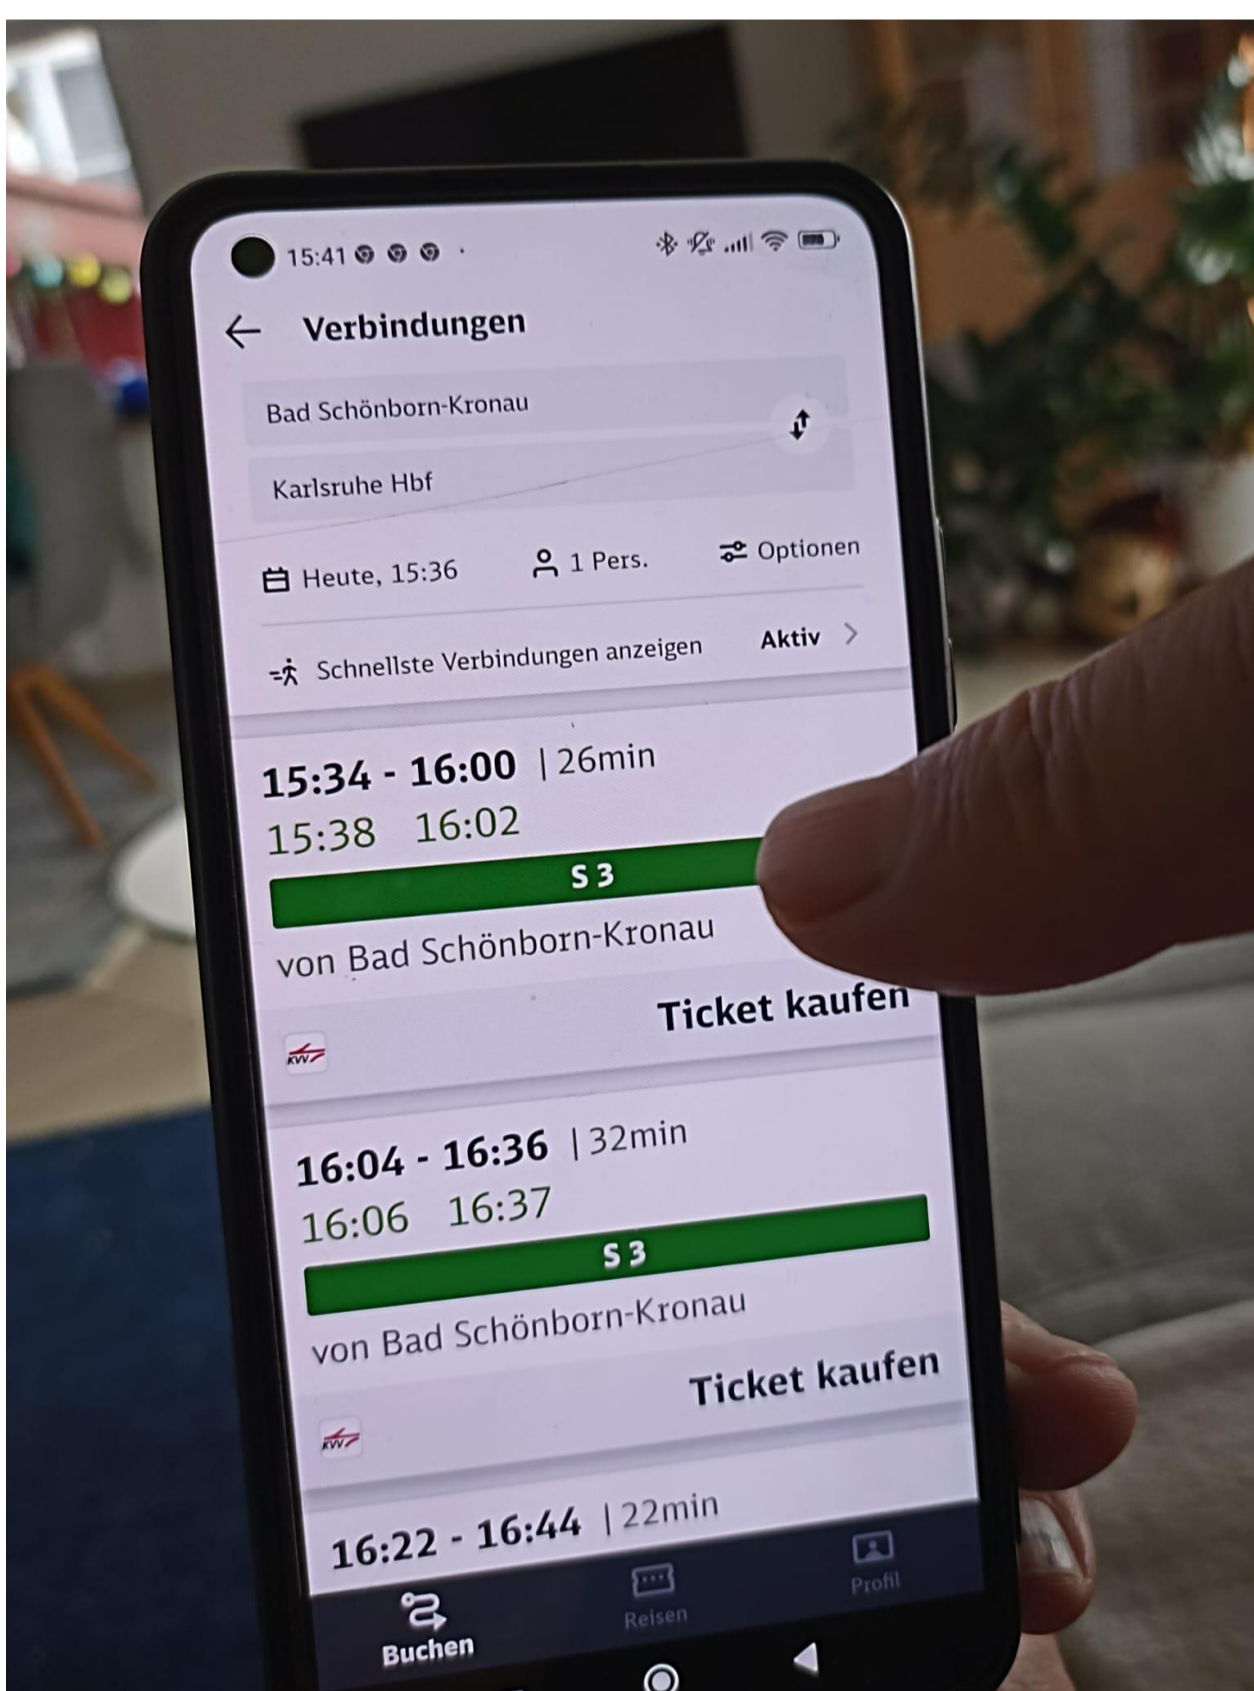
15:41

Verbindungen

Bad Schönborn-Kronau

Karlsruhe Hbf

Heute, 15:36 1 Pers. Optionen

Schnellste Verbindungen anzeigen Aktiv

15:34 - 16:00 | 26min
15:38 16:02
S 3
von Bad Schönborn-Kronau
Ticket kaufen
KVV

16:04 - 16:36 | 32min
16:06 16:37
S 3
von Bad Schönborn-Kronau
Ticket kaufen
KVV

16:22 - 16:44 | 22min

Buchen Reisen Profil